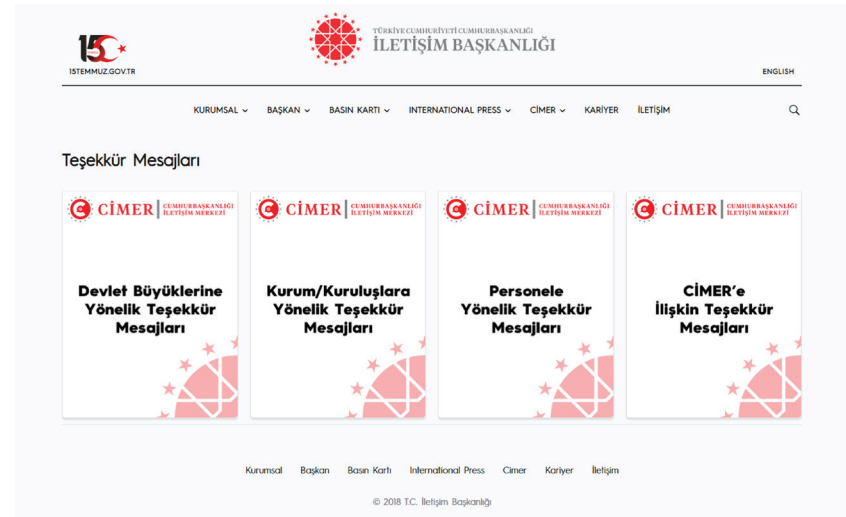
15 TEMMUZ

15TEMMUZ.GOV.TR

TÜRKİYE CUMHURİYETİ CUMHURBAŞKANLIĞI
İLETİŞİM BAŞKANLIĞI

ENGLISH

KURUMSAL BAŞKAN BASIN KARTI INTERNATIONAL PRESS CİMER KARİYER İLETİŞİM

Teşekkür Mesajları

CİMER | CUMHURBAŞKANLIĞI İLETİŞİM MERKEZİ

Devlet Büyüklerine Yönelik Teşekkür Mesajları

CİMER | CUMHURBAŞKANLIĞI İLETİŞİM MERKEZİ

Kurum/Kuruluşlara Yönelik Teşekkür Mesajları

CİMER | CUMHURBAŞKANLIĞI İLETİŞİM MERKEZİ

Personele Yönelik Teşekkür Mesajları

CİMER | CUMHURBAŞKANLIĞI İLETİŞİM MERKEZİ

CİMER'e İlişkin Teşekkür Mesajları

Kurumsal Başkan Basın Kartı International Press Cimer Kariyer İletişim

© 2018 T.C. İletişim Başkanlığı